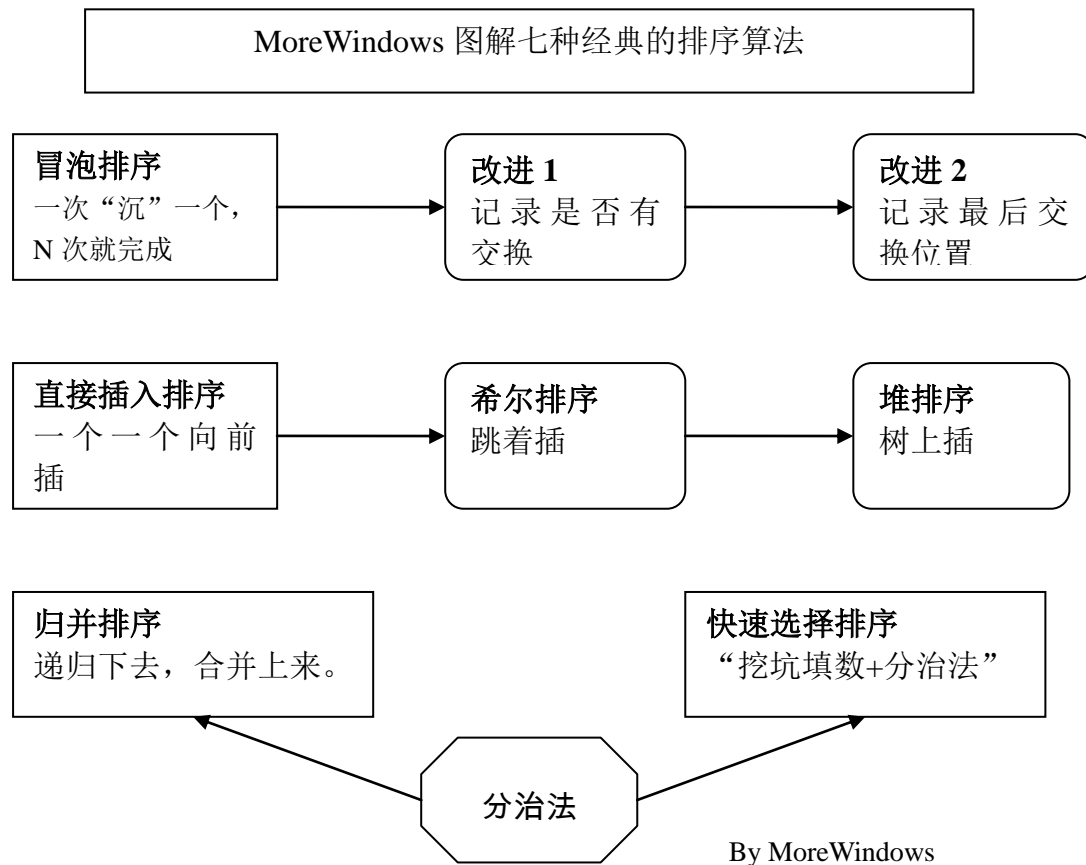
MoreWindows 图解七种经典的排序算法

冒泡排序
一次“沉”一个，N 次就完成

改进 1
记录是否有交换

改进 2
记录最后交换位置

直接插入排序
一个一个向前插

希尔排序
跳着插

堆排序
树上插

归并排序
递归下去，合并上来。

快速选择排序
“挖坑填数+分治法”

分治法

By MoreWindows